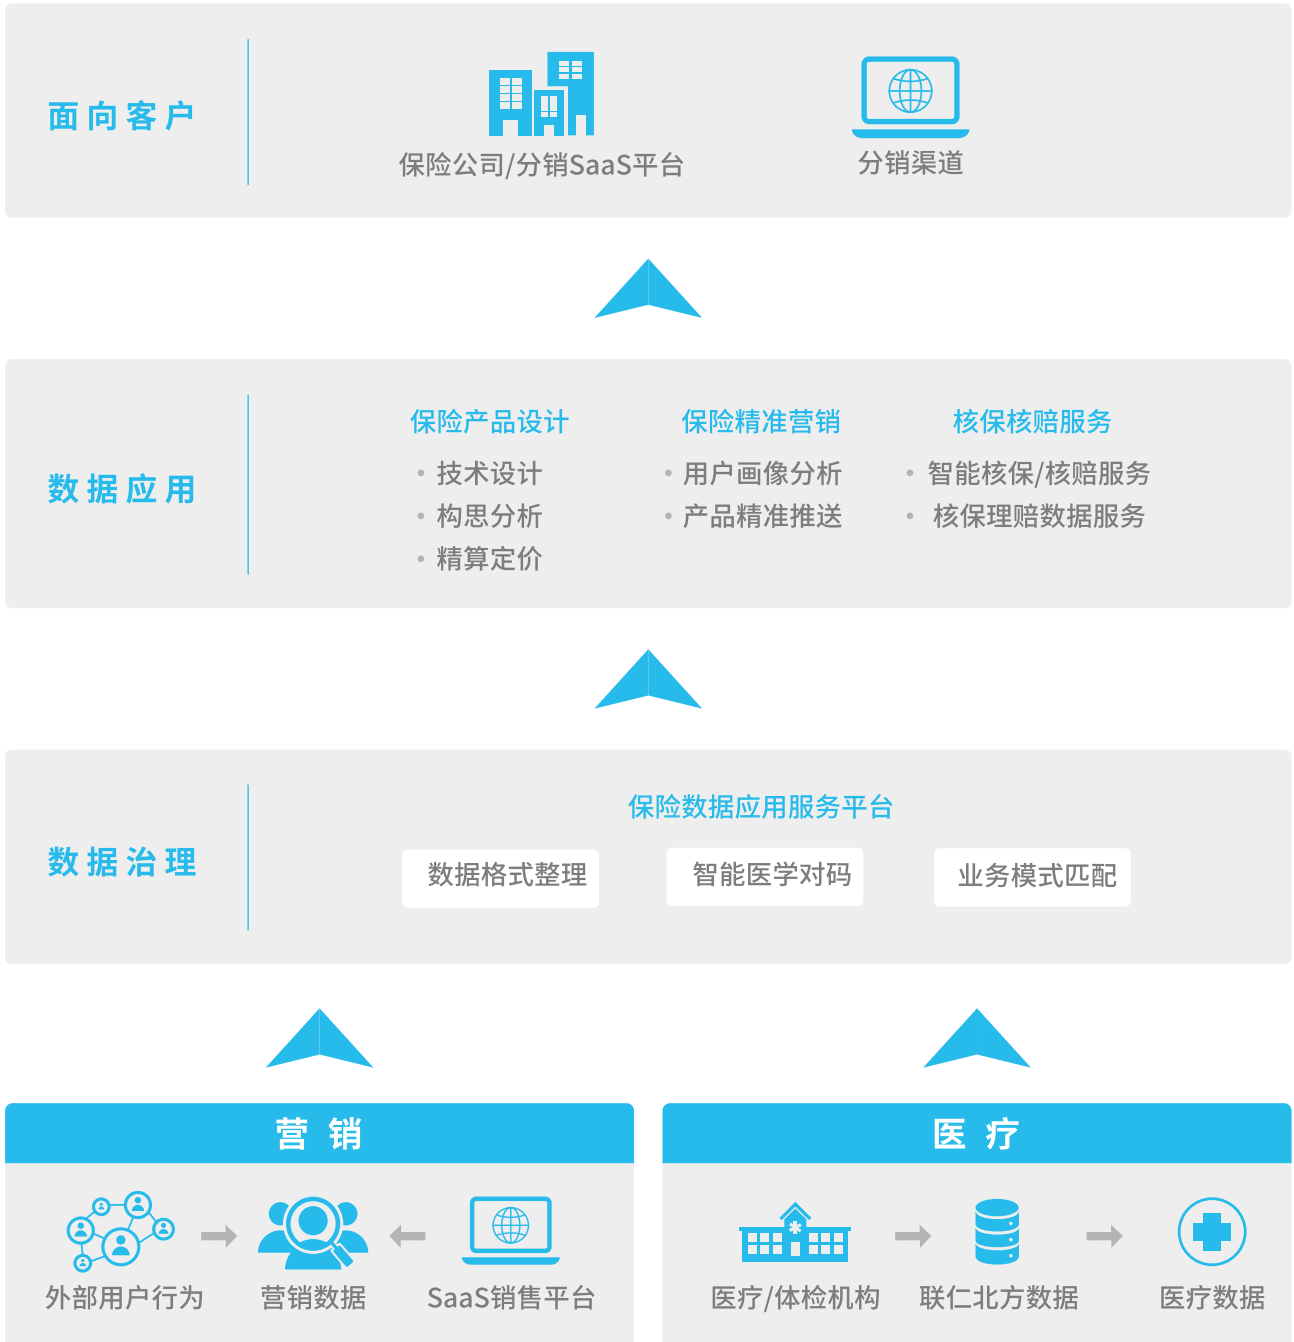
面向客户

保险公司/分销SaaS平台

分销渠道

数据应用

保险产品设计
• 技术设计
• 构思分析
• 精算定价

保险精准营销
• 用户画像分析
• 产品精准推送

核保核赔服务
• 智能核保/核赔服务
• 核保理赔数据服务

数据治理

保险数据应用服务平台

数据格式整理

智能医学对码

业务模式匹配

营 销

外部用户行为

营销数据

SaaS销售平台

医 疗

医疗/体检机构

联仁北方数据

医疗数据